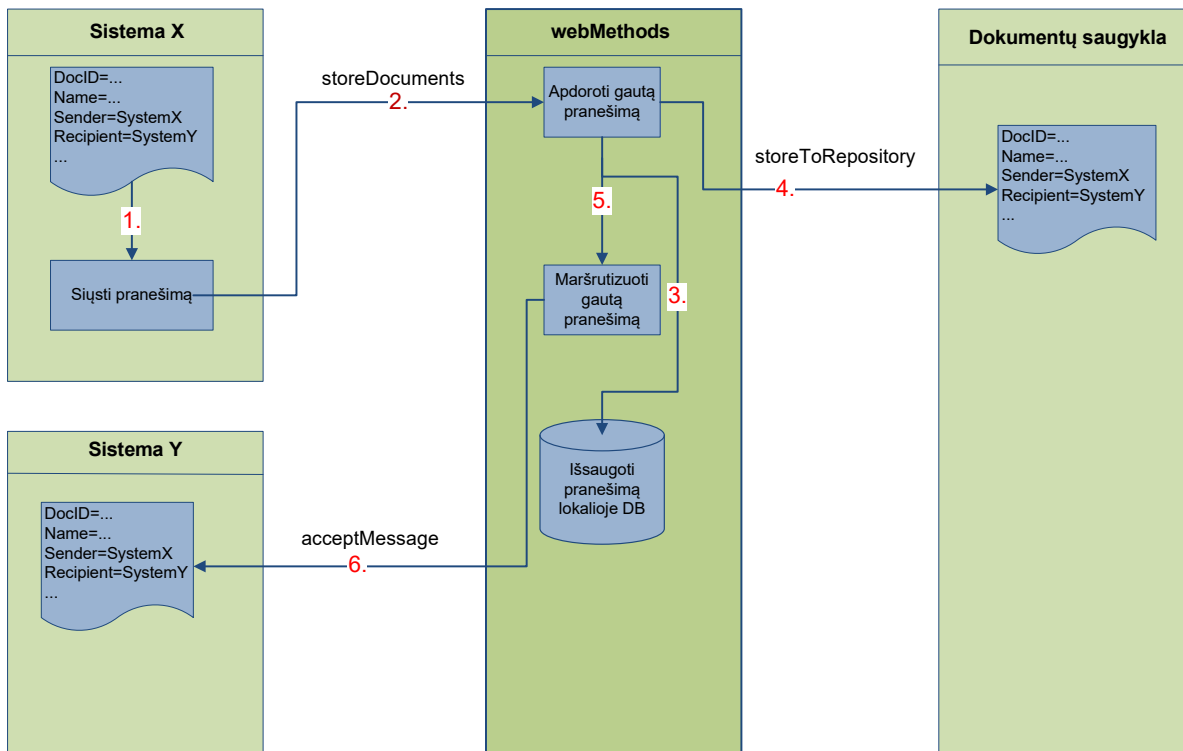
Sistema X

DocID=...
Name=...
Sender=SystemX
Recipient=SystemY
...

1.

Siųsti pranešimą

storeDocuments
2.

webMethods

Apdoroti gautą pranešimą

5.

Maršrutizuoti gautą pranešimą

3.

Išsaugoti pranešimą lokalioje DB

storeToRepository
4.

Dokumentų saugykla

DocID=...
Name=...
Sender=SystemX
Recipient=SystemY
...

Sistema Y

DocID=...
Name=...
Sender=SystemX
Recipient=SystemY
...

acceptMessage
6.